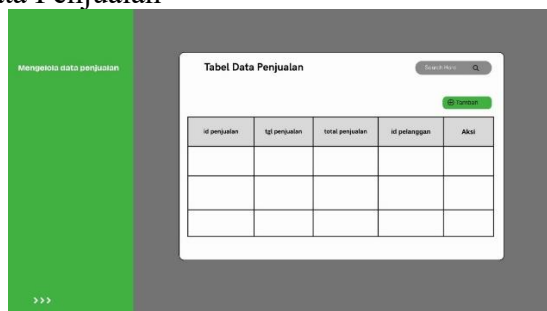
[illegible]ta Penjualan

Mengelola data penjualan

Tabel Data Penjualan

Search Here

Tambah

| id penjualan | tgl penjualan | total penjualan | id pelanggan | Aksi |
|---|---|---|---|---|
| | | | | |
| | | | | |
| | | | | |

>>>